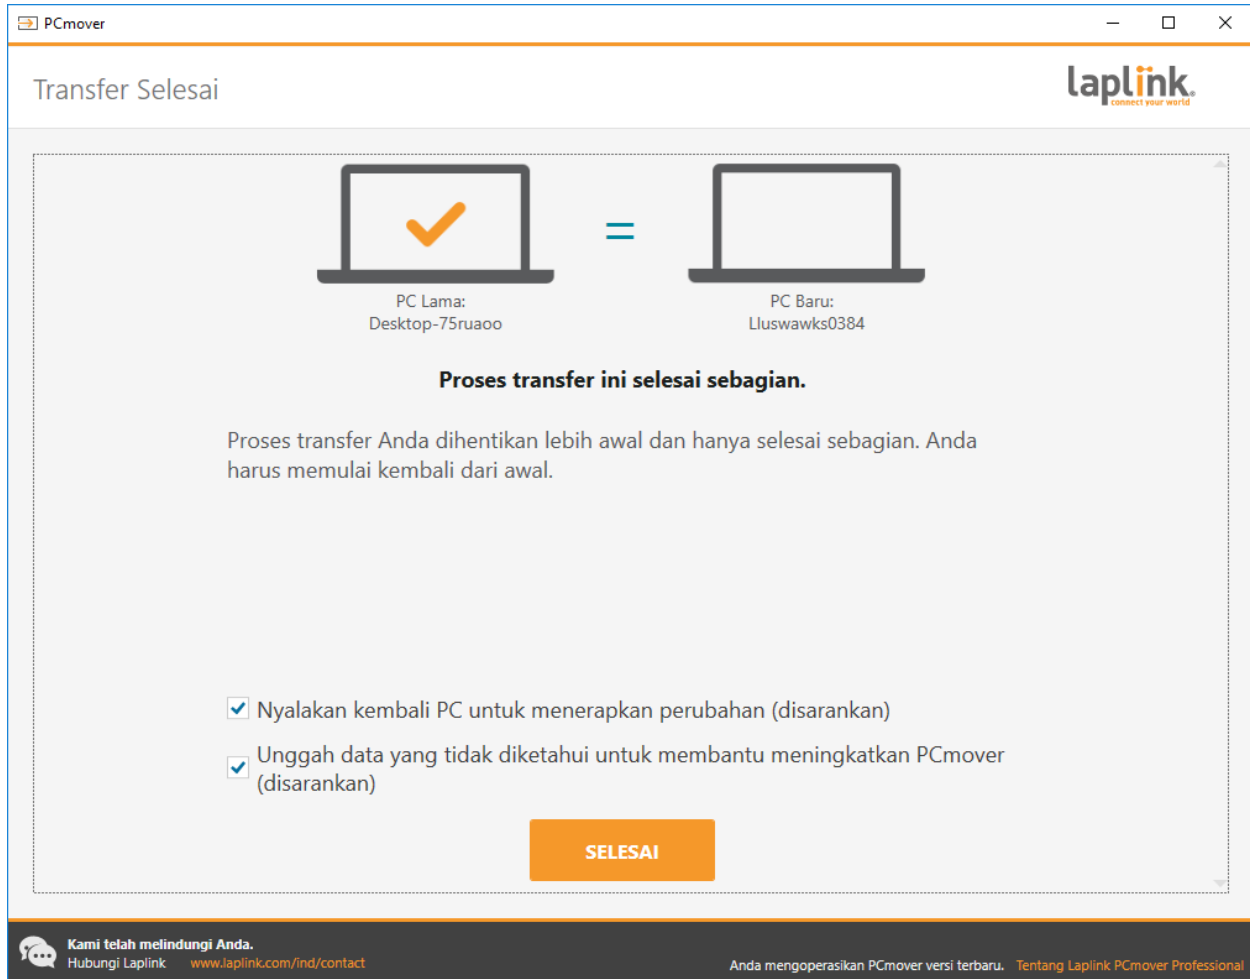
PCmover

Transfer Selesai

laplink
connect your world

=

PC Lama:
Desktop-75ruaoo

PC Baru:
Lluswawks0384

Proses transfer ini selesai sebagian.

Proses transfer Anda dihentikan lebih awal dan hanya selesai sebagian. Anda harus memulai kembali dari awal.

Nyalakan kembali PC untuk menerapkan perubahan (disarankan)

Unggah data yang tidak diketahui untuk membantu meningkatkan PCmover (disarankan)

SELESAI

Kami telah melindungi Anda.
Hubungi Laplink www.laplink.com/ind/contact

Anda mengoperasikan PCmover versi terbaru. Tentang Laplink PCmover Professional